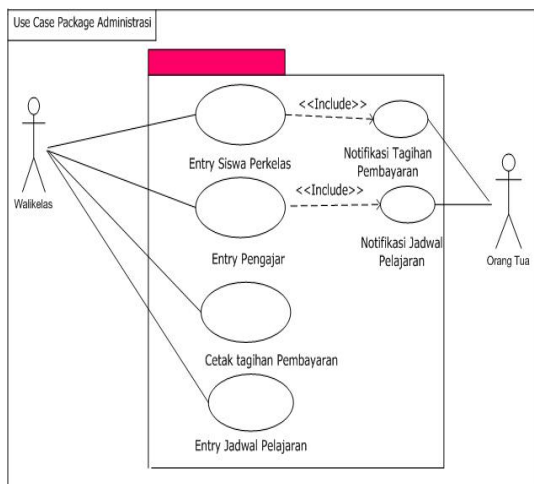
Use Case Package Administrasi

Walikelas

<<Include>>

Entry Siswa Perkelas

Notifikasi Tagihan Pembayaran

<<Include>>

Entry Pengajar

Notifikasi Jadwal Pelajaran

Orang Tua

Cetak tagihan Pembayaran

Entry Jadwal Pelajaran